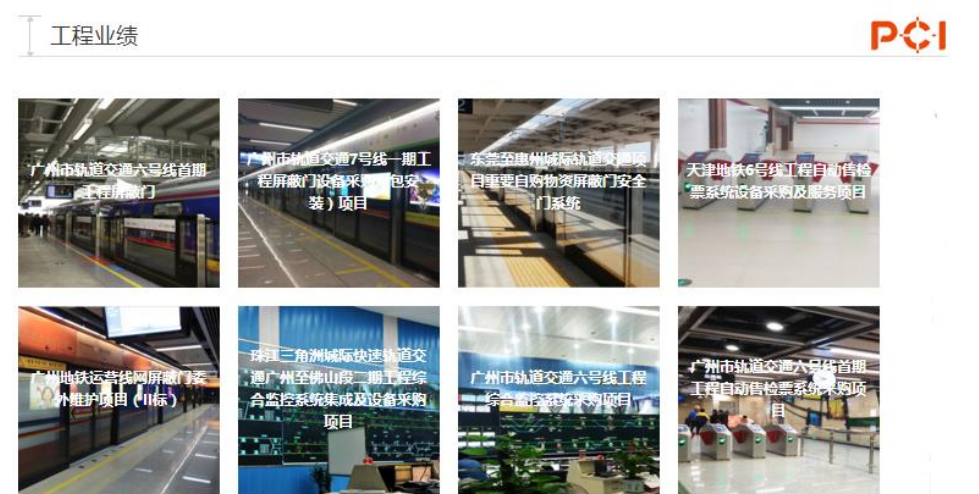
工程业绩

PCI

广州市轨道交通六号线首期工程屏蔽门

广州市轨道交通7号线一期工程屏蔽门设备采购（包安装）项目

东莞至惠州城际轨道交通项目重要自购物资屏蔽门安全门系统

天津地铁6号线工程自动售检票系统设备采购及服务项目

广州地铁运营线网屏蔽门委外维护项目（II标）

珠江三角洲城际快速轨道交通广州至佛山段二期工程综合监控系统集成及设备采购项目

广州市轨道交通六号线工程综合监控系统采购项目

广州市轨道交通六号线首期工程自动售检票系统采购项目